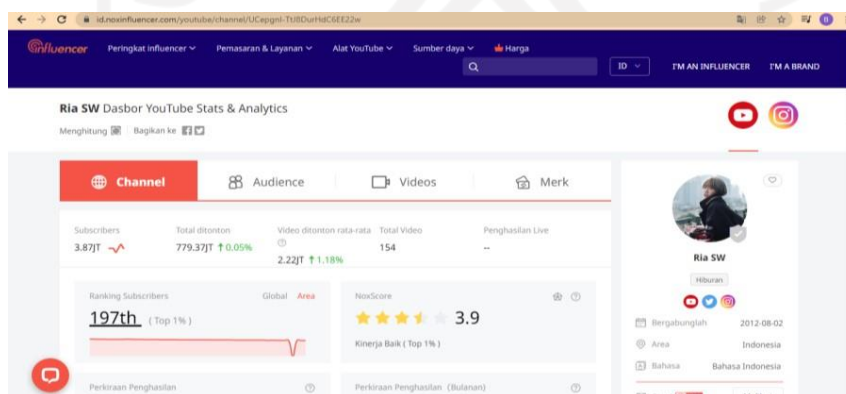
id.noxinfluencer.com/youtube/channel/UCepgnI-Tt8DurHdC6EE22w

influencer Peringkat influencer Pemasaran & Layanan Alat YouTube Sumber daya Harga

ID I'M AN INFLUENCER I'M A BRAND

Ria SW Dasbor YouTube Stats & Analytics

Menghitung | Bagikan ke

Channel Audience Videos Merk

Subscribers 3.87JT

Total ditonton 779.37JT ↑0.05%

Video ditonton rata-rata 2.22JT ↑1.18%

Total Video 154

Penghasilan Live --

Ranking Subscribers Global Area

197th (Top 1%)

NoxScore

3.9

Kinerja Baik (Top 1%)

Perkiraan Penghasilan

Perkiraan Penghasilan (Bulanan)

Ria SW

Hiburan

Bergabunglah 2012-08-02

Area Indonesia

Bahasa Bahasa Indonesia